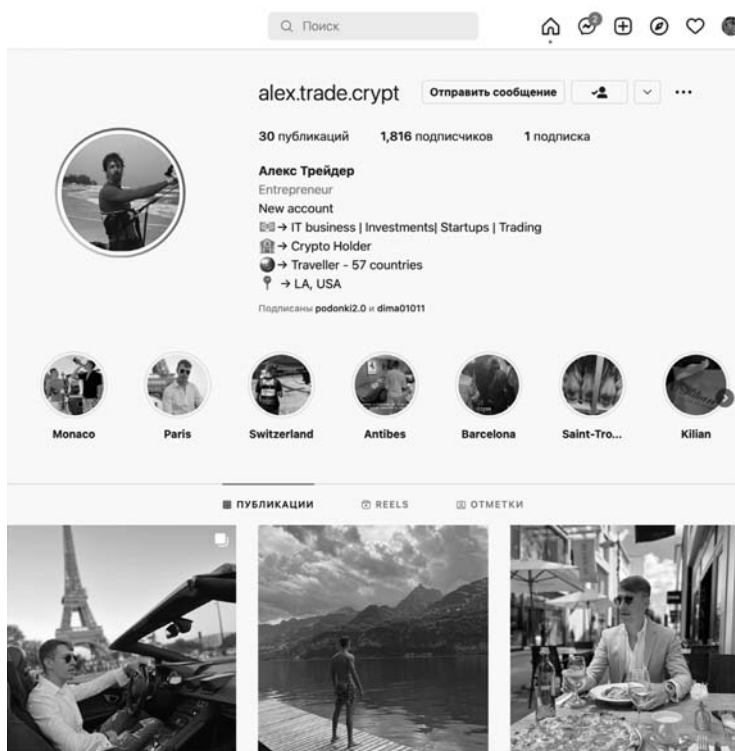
Поиск

alex.trade.crypt Отправить сообщение

30 публикаций 1,816 подписчиков 1 подписка

Алекс Трейдер
Entrepreneur
New account
→ IT business | Investments| Startups | Trading
→ Crypto Holder
→ Traveller - 57 countries
→ LA, USA

Подписаны podonki2.0 и dima01011

Monaco Paris Switzerland Antibes Barcelona Saint-Tro... Kilian

ПУБЛИКАЦИИ REELS ОТМЕТКИ